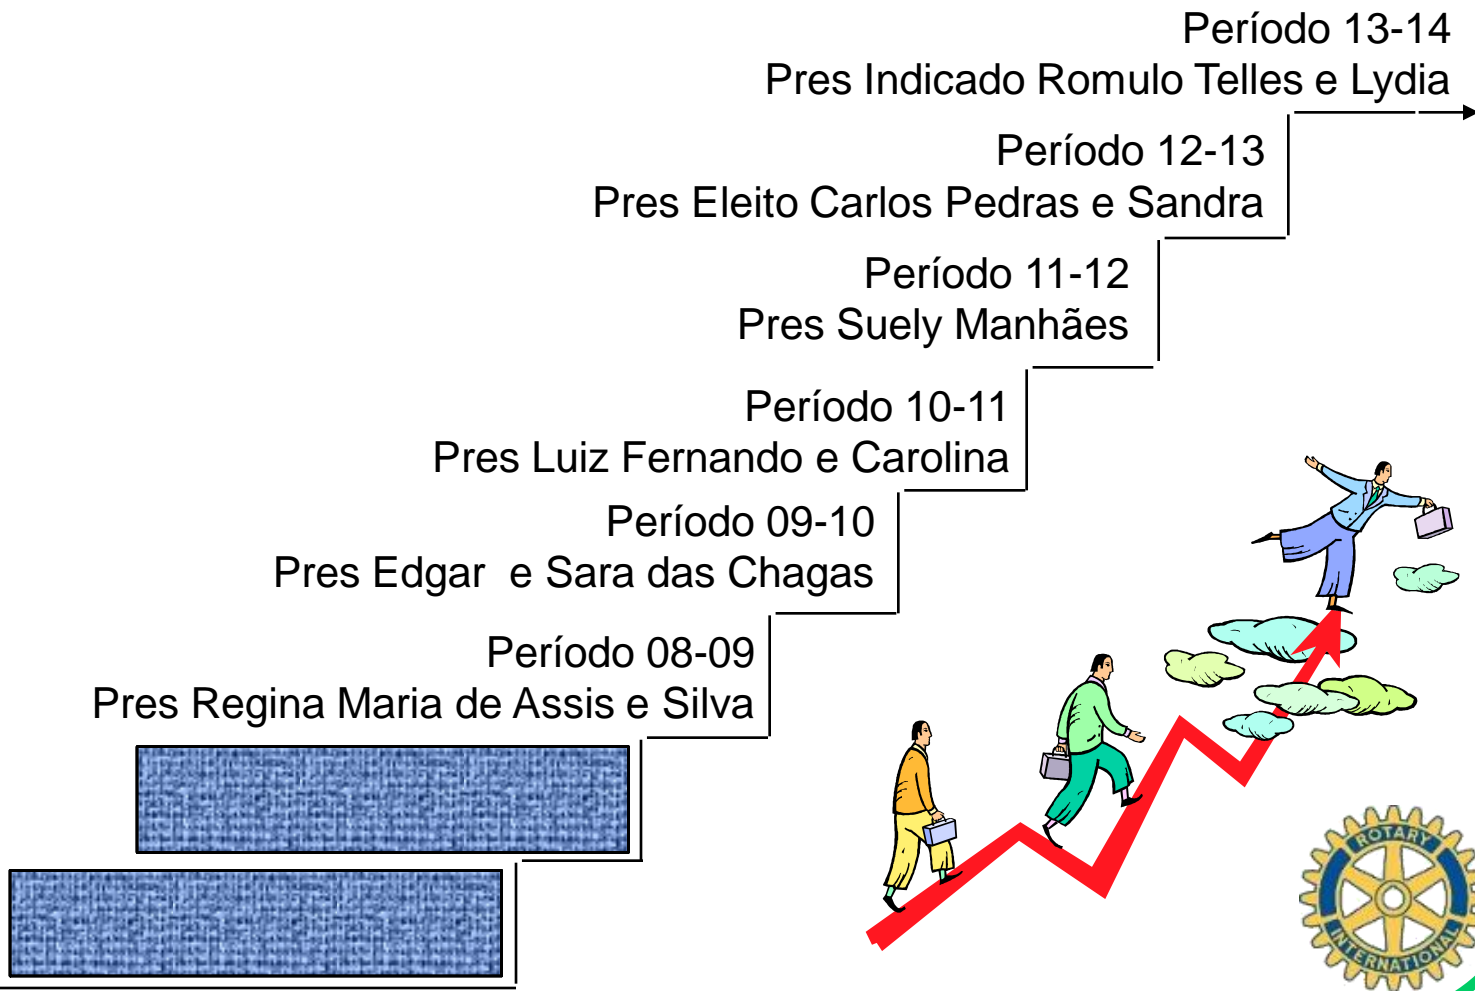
Período 13-14
Pres Indicado Romulo Telles e Lydia

Período 12-13
Pres Eleito Carlos Pedras e Sandra

Período 11-12
Pres Suely Manhães

Período 10-11
Pres Luiz Fernando e Carolina

Período 09-10
Pres Edgar  e Sara das Chagas

Período 08-09
Pres Regina Maria de Assis e Silva

ROTARY INTERNATIONAL